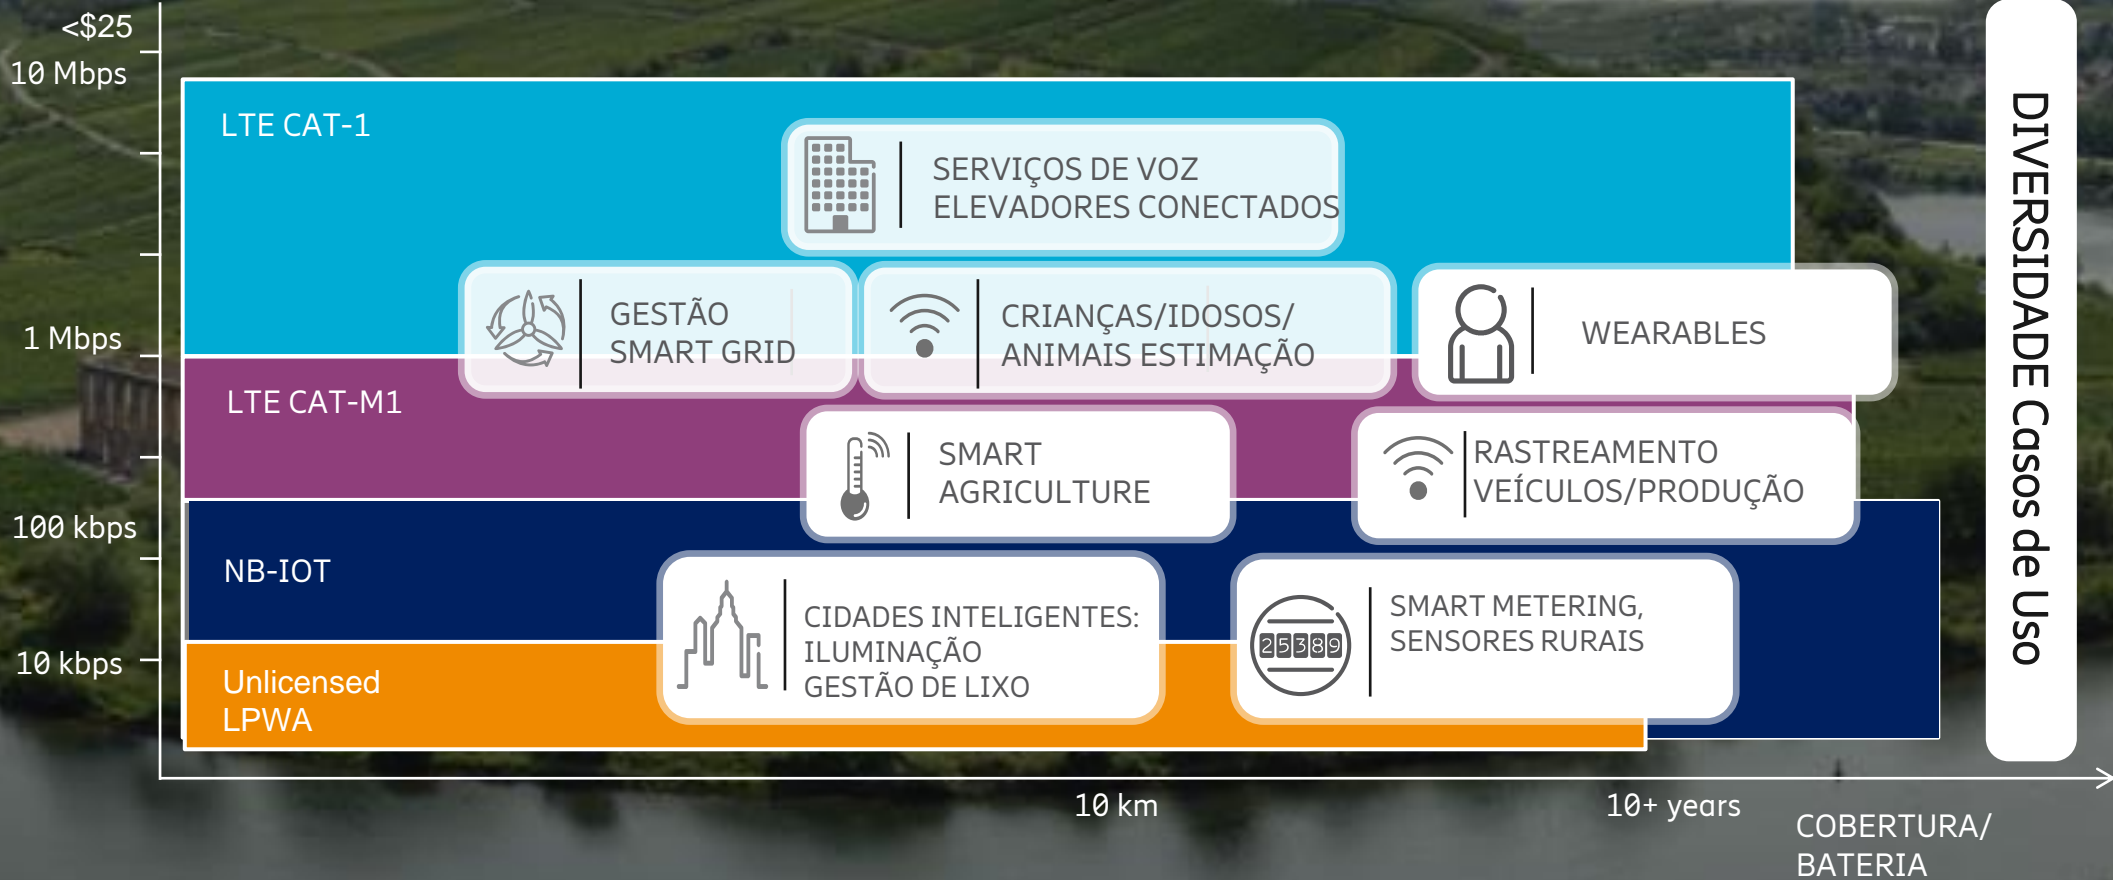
<$25
10 Mbps

1 Mbps

100 kbps

10 kbps

LTE CAT-1

SERVIÇOS DE VOZ
ELEVADORES CONECTADOS

GESTÃO
SMART GRID

CRIANÇAS/IDOSOS/
ANIMAIS ESTIMAÇÃO

WEARABLES

LTE CAT-M1

SMART
AGRICULTURE

RASTREAMENTO
VEÍCULOS/PRODUÇÃO

NB-IOT

CIDADES INTELIGENTES:
ILUMINAÇÃO
GESTÃO DE LIXO

25389

SMART METERING,
SENSORES RURAIS

Unlicensed
LPWA

10 km

10+ years

COBERTURA/
BATERIA

DIVERSIDADE Casos de Uso